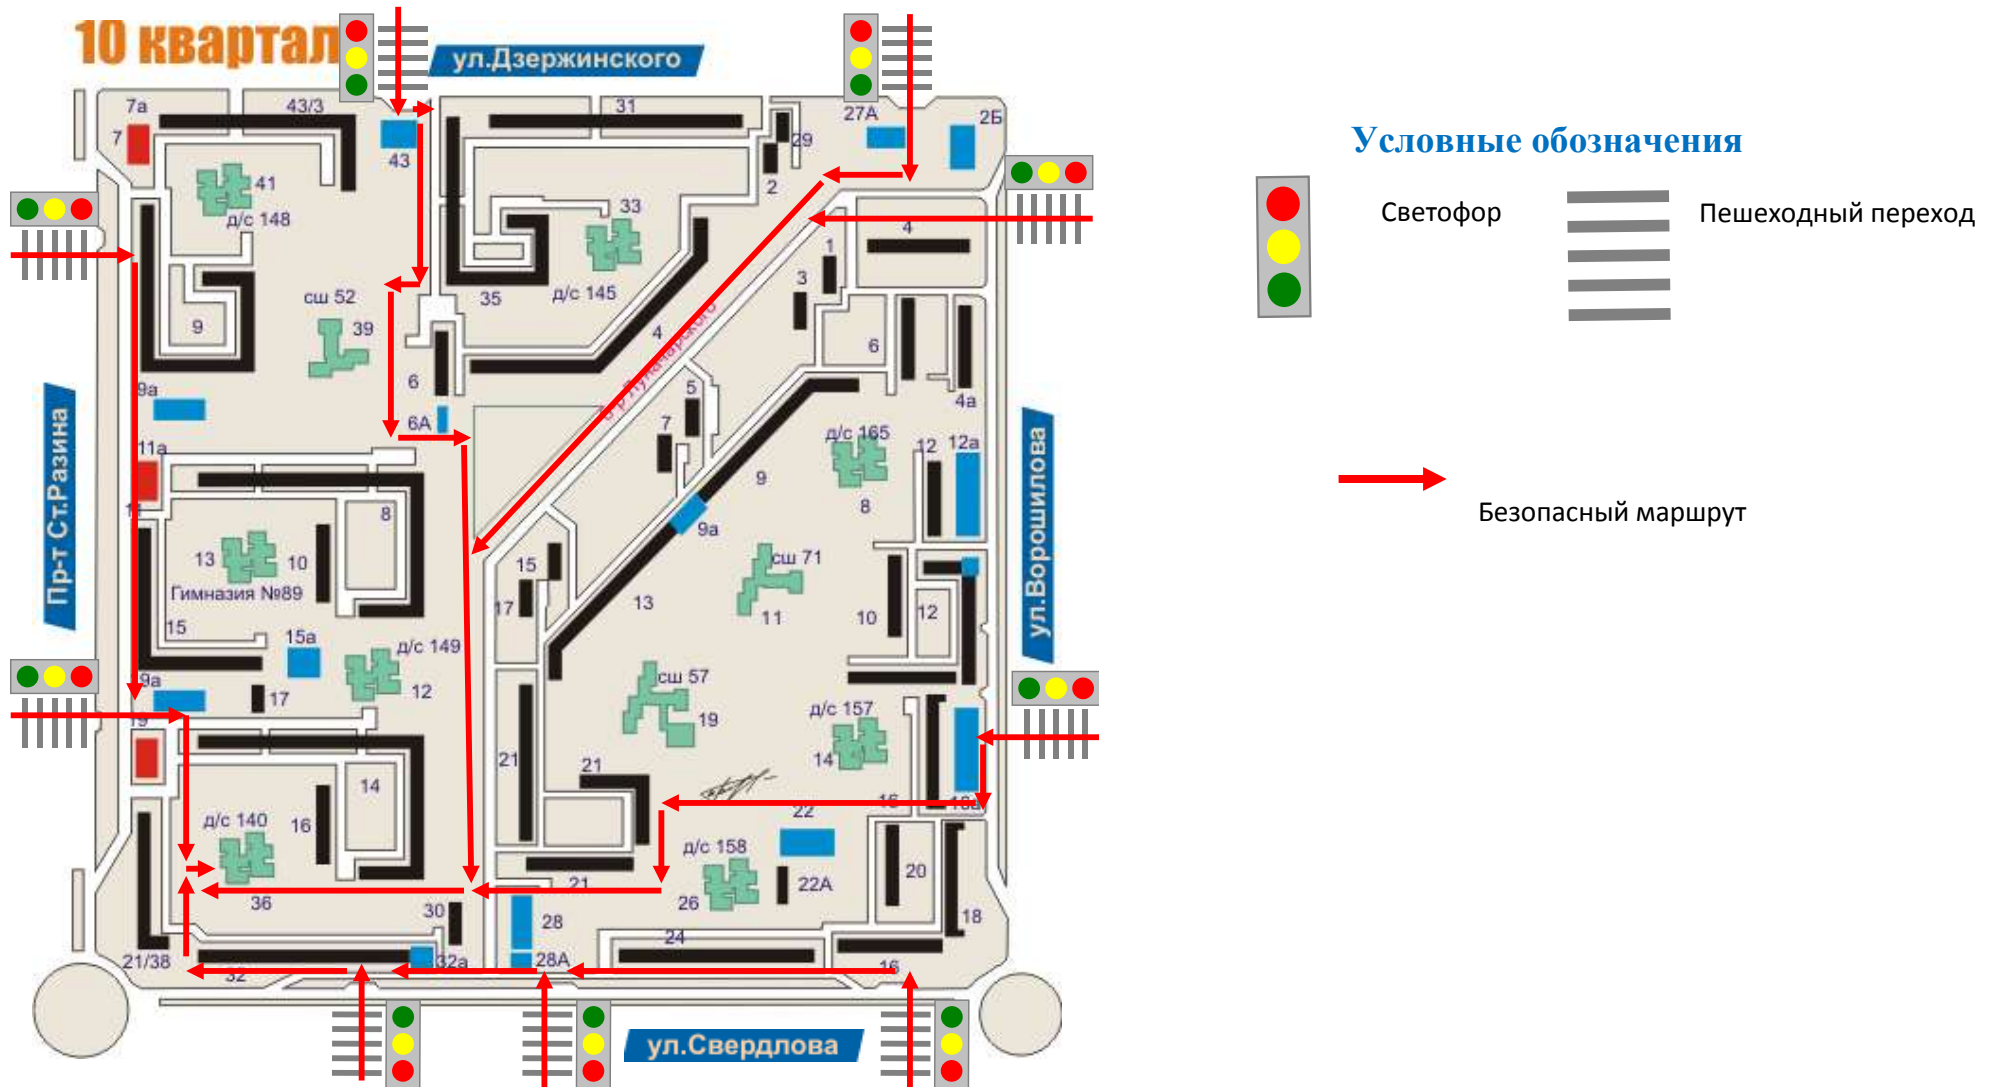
10 квартал

ул.Дзержинского

7а 43/3 31 27А 2б
7 43 29
41 2
д/с 148 33
сш 52 35 д/с 145 4
39 1
9 4 3
6 6
9а 6А 5 4а
7
11а д/с 165 12 12а
8 9
13 10 9а 8
Гимназия №89 15 сш 71
15 17
15а 13 11 10 12
д/с 149
9а 17 12 сш 57
19 19 д/с 157
21 21 14
14
д/с 140 16 22
д/с 158
36 21 26 22А 20
30 28
21/38 32 32а 28А 24 16 18

Пр-т Ст.Разина

ул.Ворошилова

ул.Свердлова

ул.Луначарского

Условные обозначения

Светофор

Пешеходный переход

Безопасный маршрут